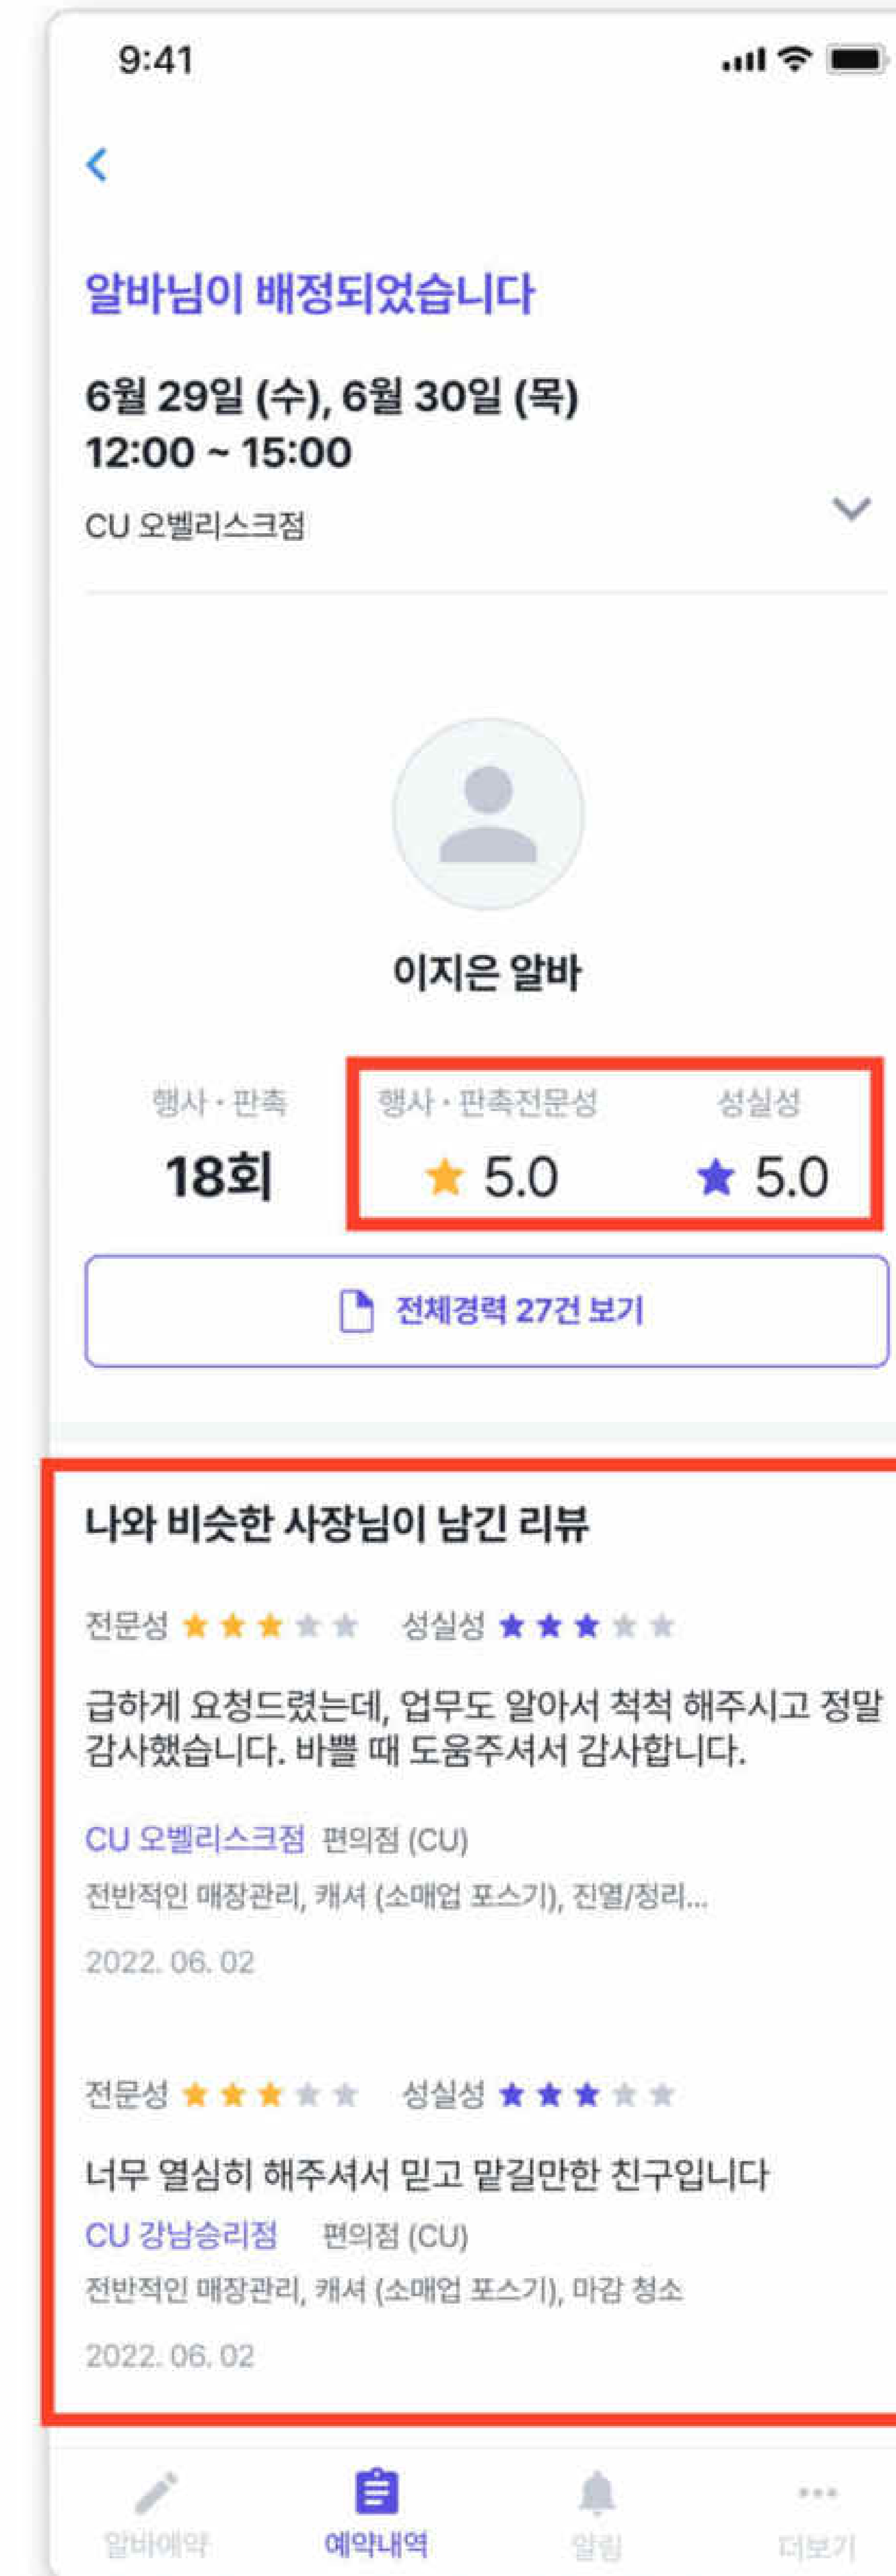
9:41

알바님이 배정되었습니다

6월 29일 (수), 6월 30일 (목)
12:00 ~ 15:00

CU 오벨리스크점

이지은 알바

행사 · 판촉
18회

행사 · 판촉전문성
★ 5.0

성실성
★ 5.0

전체경력 27건 보기

나와 비슷한 사장님이 남긴 리뷰

전문성 ★★★★★ 성실성 ★★★★★

급하게 요청드렸는데, 업무도 알아서 척척 해주시고 정말 감사했습니다. 바쁠 때 도움주셔서 감사합니다.

CU 오벨리스크점 편의점 (CU)
전반적인 매장관리, 캐셔 (소매업 포스기), 진열/정리...
2022. 06. 02

전문성 ★★★★★ 성실성 ★★★★★

너무 열심히 해주셔서 믿고 맡길만한 친구입니다
CU 강남승리점 편의점 (CU)
전반적인 매장관리, 캐셔 (소매업 포스기), 마감 청소
2022. 06. 02

알바예약
예약내역
알림
더보기